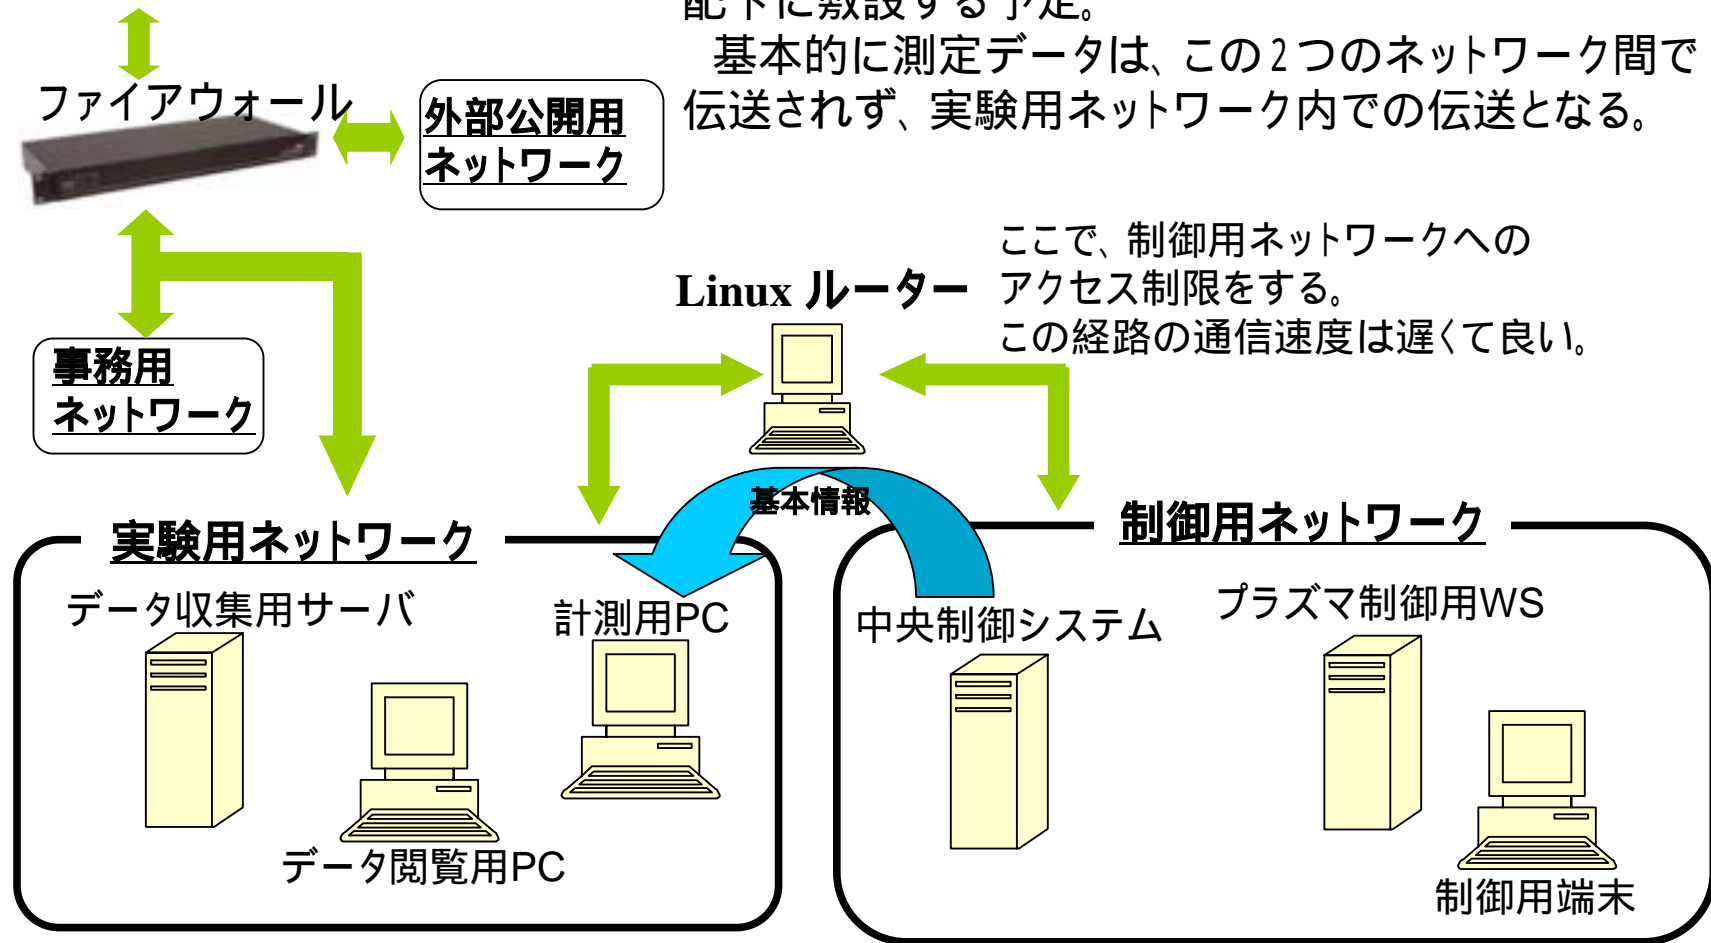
配下に敷設する予定。
基本的に測定データは、この２つのネットワーク間で伝送されず、実験用ネットワーク内での伝送となる。

ファイアウォール

外部公開用
ネットワーク

ここで、制御用ネットワークへの
アクセス制限をする。
この経路の通信速度は遅くて良い。

Linux ルーター

事務用
ネットワーク

基本情報

実験用ネットワーク

制御用ネットワーク

データ収集用サーバ

計測用PC

中央制御システム

プラズマ制御用WS

データ閲覧用PC

制御用端末